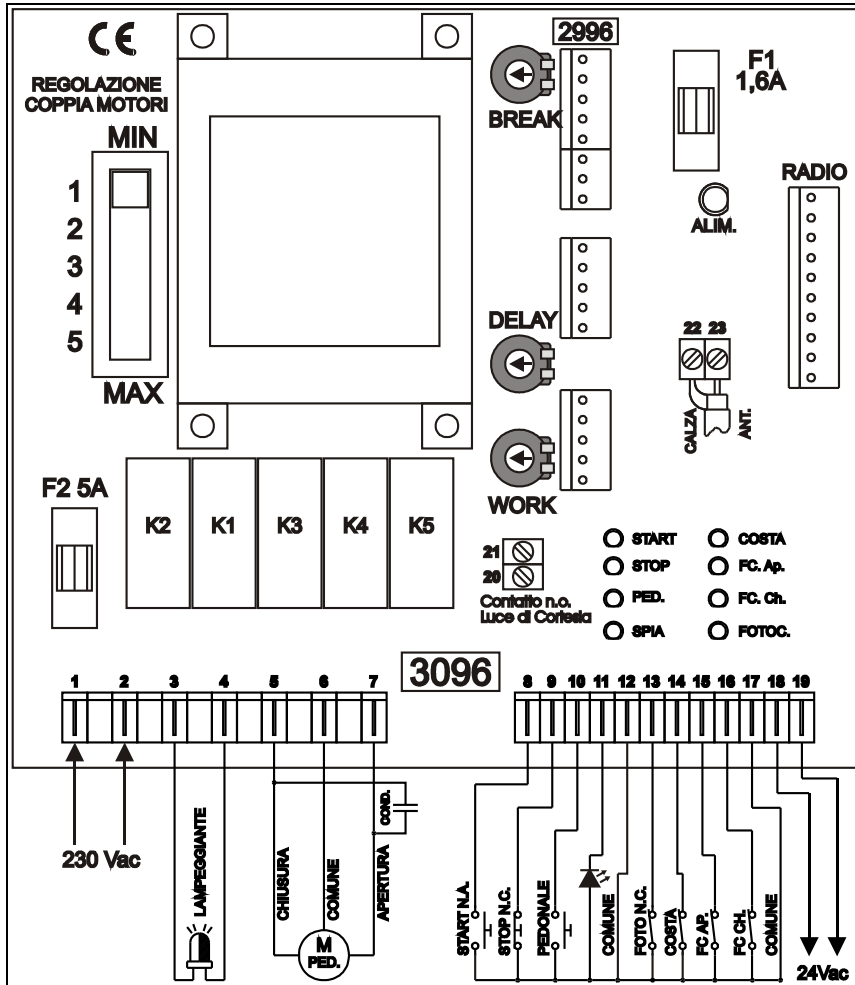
CE

REGOLAZIONE COPPIA MOTORI

MIN
1
2
3
4
5
MAX

2996

BREAK

F1
1,6A

ALIM.

RADIO

DELAY

22 23

CALZA ANT.

WORK

F2 5A

K2 K1 K3 K4 K5

21
20
Contatto n.o. Luce di Cortesia

START
STOP
PED.
SPIA

COSTA
FC. Ap.
FC. Ch.
FOTOC.

3096

1 2 3 4 5 6 7

8 9 10 11 12 13 14 15 16 17 18 19

230 Vac

LAMPEGGIANTE

CHIUSURA
COMUNE
APERTURA
COND.

M
PED.

START N.A.
STOP N.C.
PEDONALE
COMUNE
FOTO N.C.
COSTA
FC AP.
FC CH.
COMUNE

24Vac